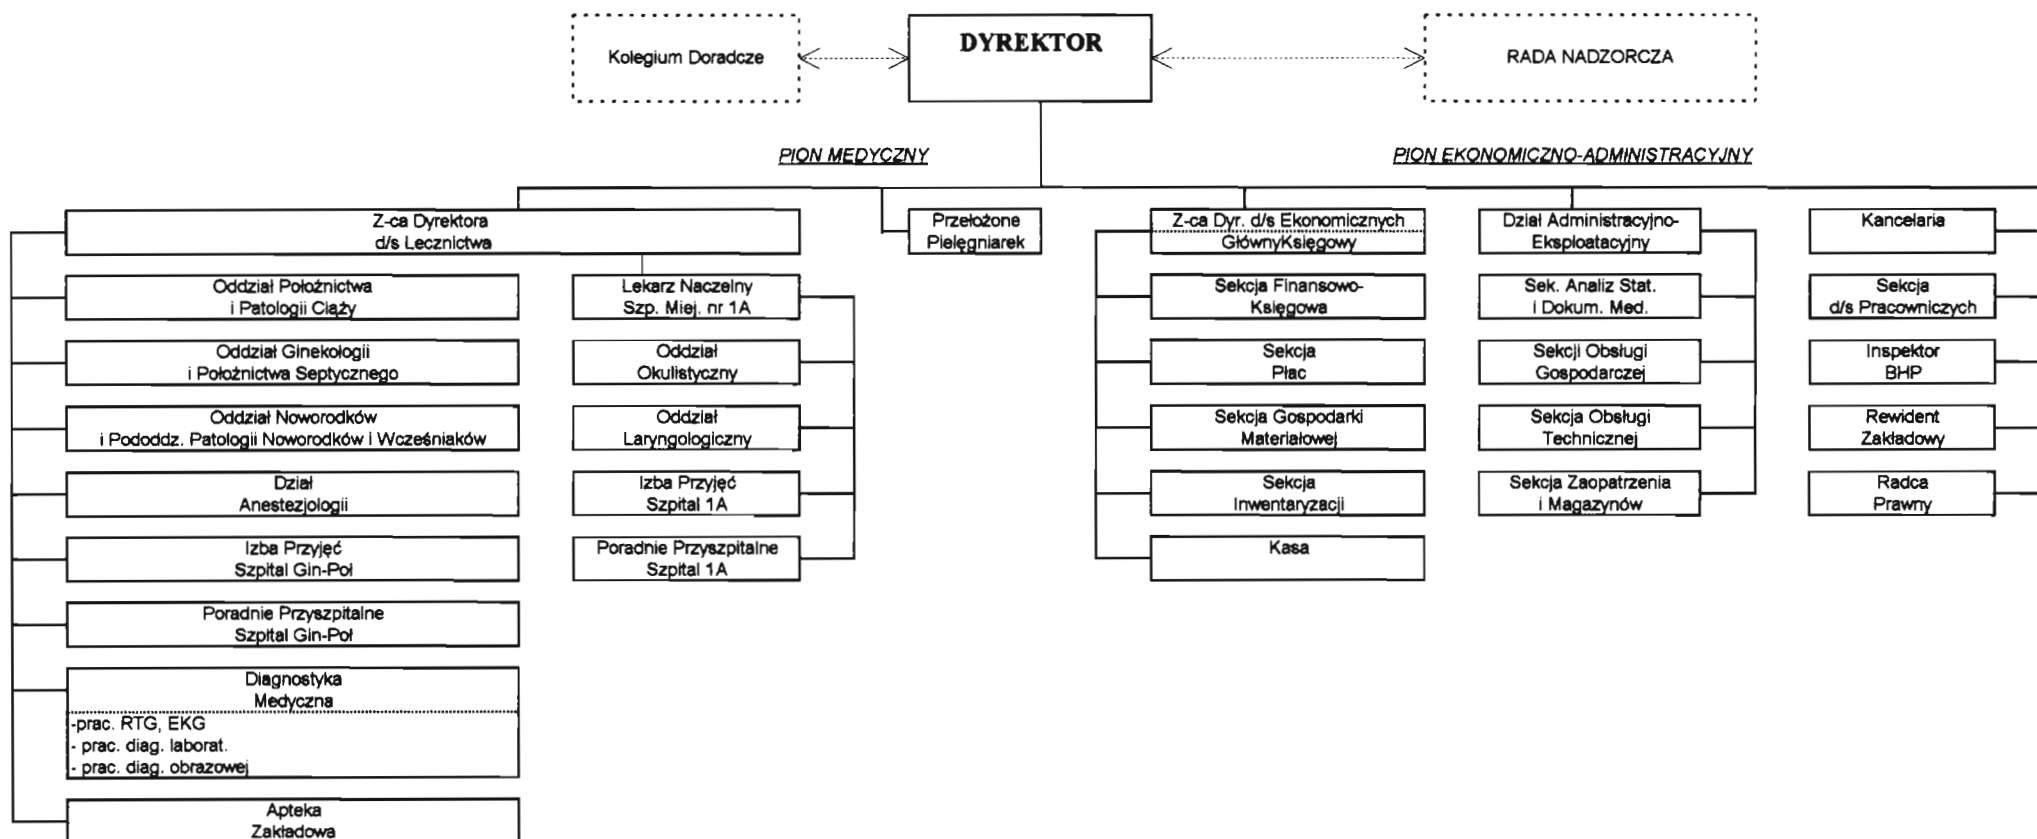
Kolegium Doradcze

DYREKTOR

RADA NADZORCZA

PION MEDYCZNY

PION EKONOMICZNO-ADMINISTRACYJNY

Z-ca Dyrektora d/s Lecznictwa

Oddział Położnictwa i Patologii Ciąży

Oddział Ginekologii i Położnictwa Septycznego

Oddział Noworodków i Pododdz. Patologii Noworodków i Wcześniaków

Dział Anestezjologii

Izba Przyjęć Szpital Gin-Poł

Poradnie Przyszpitalne Szpital Gin-Poł

Diagnostyka Medyczna
-prac. RTG, EKG
- prac. diag. laborat.
- prac. diag. obrazowej

Apteka Zakładowa

Lekarz Naczelny Szp. Miej. nr 1A

Oddział Okulistyczny

Oddział Laryngologiczny

Izba Przyjęć Szpital 1A

Poradnie Przyszpitalne Szpital 1A

Przełożone Pielęgniarek

Z-ca Dyr. d/s Ekonomicznych GłównyKsięgowy

Sekcja Finansowo-Księgowa

Sekcja Płac

Sekcja Gospodarki Materiałowej

Sekcja Inwentaryzacji

Kasa

Dział Administracyjno-Eksploatacyjny

Sek. Analiz Stat. i Dokum. Med.

Sekcji Obsługi Gospodarczej

Sekcja Obsługi Technicznej

Sekcja Zaopatrzenia i Magazynów

Kancelaria

Sekcja d/s Pracowniczych

Inspektor BHP

Rewident Zakładowy

Radca Prawny